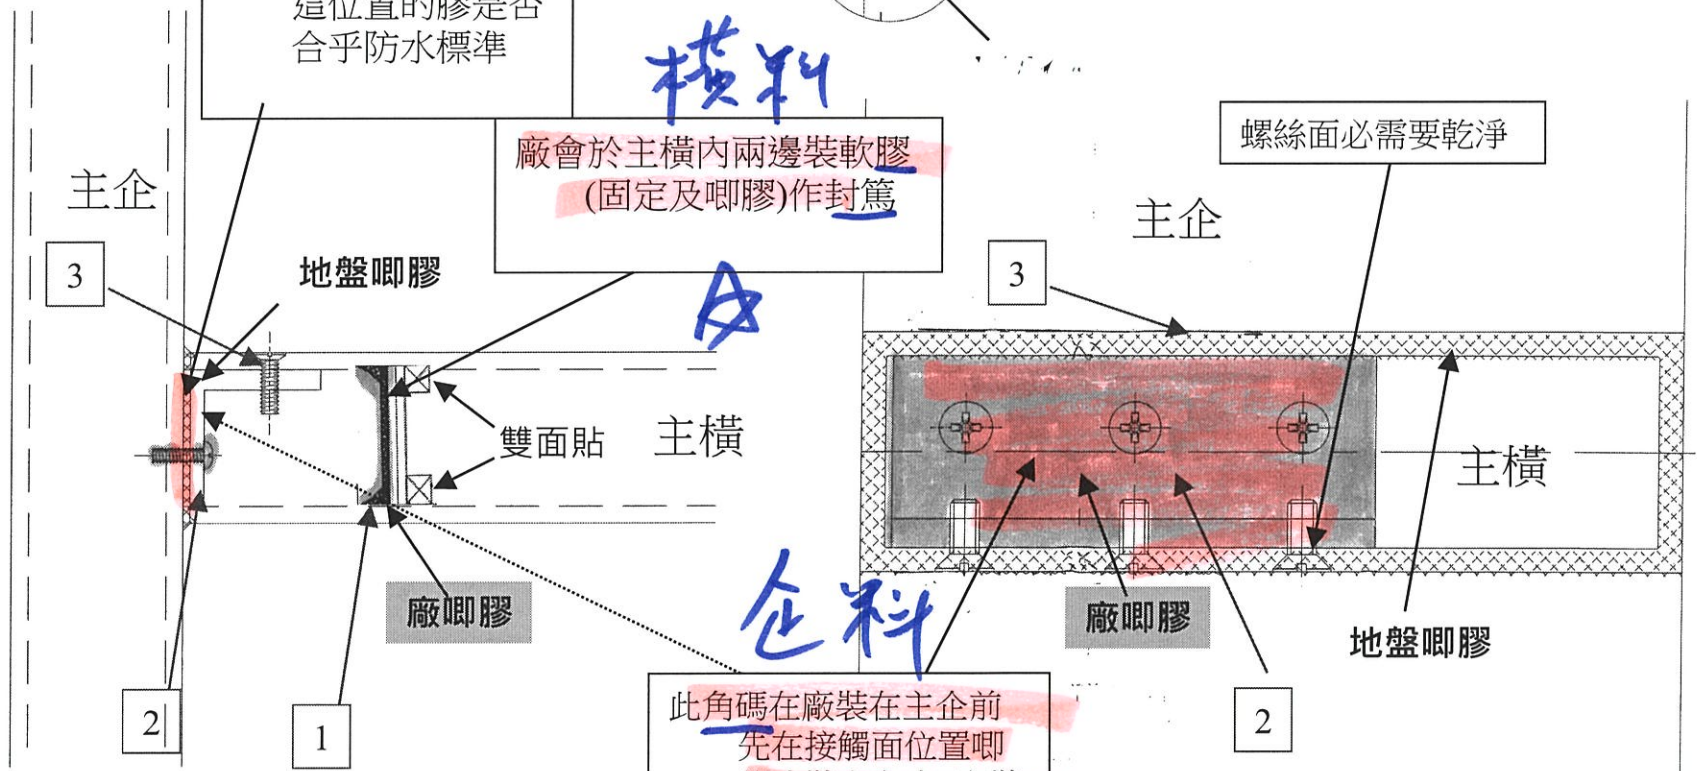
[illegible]位置的膠是否
合乎防水標準

橫料

廠會於主橫內兩邊裝軟膠
(固定及唧膠)作封箍

螺絲面必需要乾淨

主企

主企

3

地盤唧膠

3

雙面貼

主橫

主橫

廠唧膠

企料

廠唧膠

地盤唧膠

2

1

此角碼在廠裝在主企前
先在接觸面位置唧

2